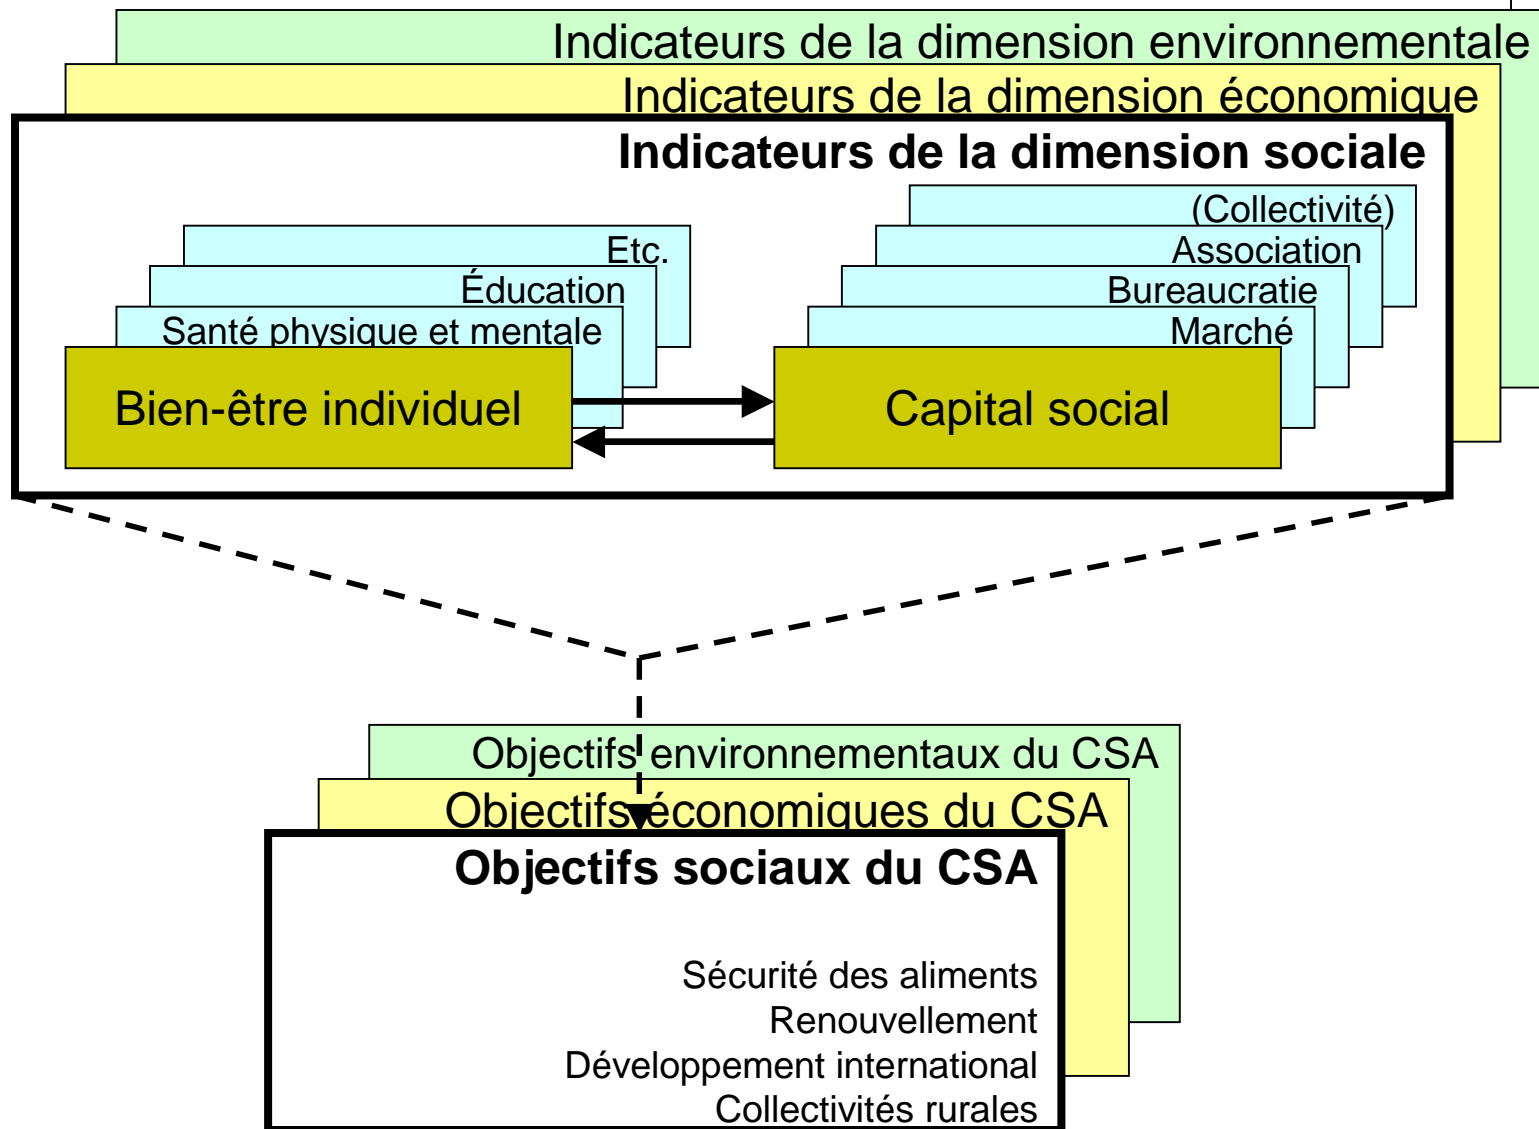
Indicateurs de la dimension environnementale

Indicateurs de la dimension économique

Indicateurs de la dimension sociale

Etc.

Éducation

Santé physique et mentale

Bien-être individuel

(Collectivité)

Association

Bureaucratie

Marché

Capital social

Objectifs environnementaux du CSA

Objectifs économiques du CSA

Objectifs sociaux du CSA

Sécurité des aliments
Renouvellement
Développement international
Collectivités rurales